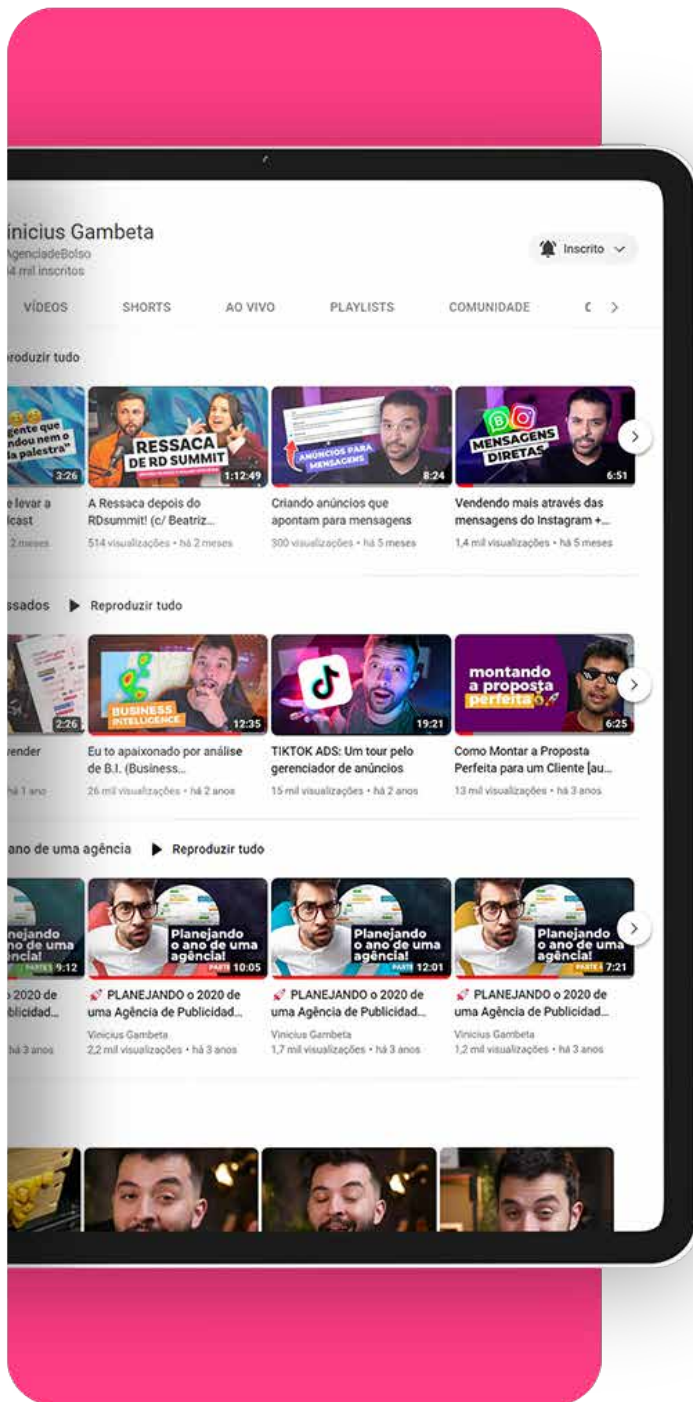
inicius Gambeta
AgenciadeBolso
4 mil inscritos

Inscrito

VÍDEOS
SHORTS
AO VIVO
PLAYLISTS
COMUNIDADE
C

produzir tudo

gente que ndou nem o la palestra"
3:26
e levar a lcast
2 meses

RESSACA DE RD SUMMIT
1:12:49
A Ressaca depois do RDsummit! (c/ Beatriz...
514 visualizações • há 2 meses

ANÚNCIOS PARA MENSAGENS
8:24
Criando anúncios que apontam para mensagens
300 visualizações • há 5 meses

MENSAGENS DIRETAS
6:51
Vendendo mais através das mensagens do Instagram +...
1,4 mil visualizações • há 5 meses

ssados
Reproduzir tudo

2:26
render
há 1 ano

BUSINESS INTELLIGENCE
12:35
Eu to apaixonado por análise de B.I. (Business...
26 mil visualizações • há 2 anos

19:21
TIKTOK ADS: Um tour pelo gerenciador de anúncios
15 mil visualizações • há 2 anos

montando a proposta perfeita
6:25
Como Montar a Proposta Perfeita para um Cliente [au...
13 mil visualizações • há 3 anos

ano de uma agência
Reproduzir tudo

lanejando o ano de uma agência!
9:12
o 2020 de ublicidad...
há 3 anos

Planejando o ano de uma agência!
10:05
PLANEJANDO o 2020 de uma Agência de Publicidad...
Vinicius Gambeta
2,2 mil visualizações • há 3 anos

Planejando o ano de uma agência!
12:01
PLANEJANDO o 2020 de uma Agência de Publicidad...
Vinicius Gambeta
1,7 mil visualizações • há 3 anos

Planejando o ano de uma agência!
7:21
PLANEJANDO o 2020 de uma Agência de Publicidad...
Vinicius Gambeta
1,2 mil visualizações • há 3 anos